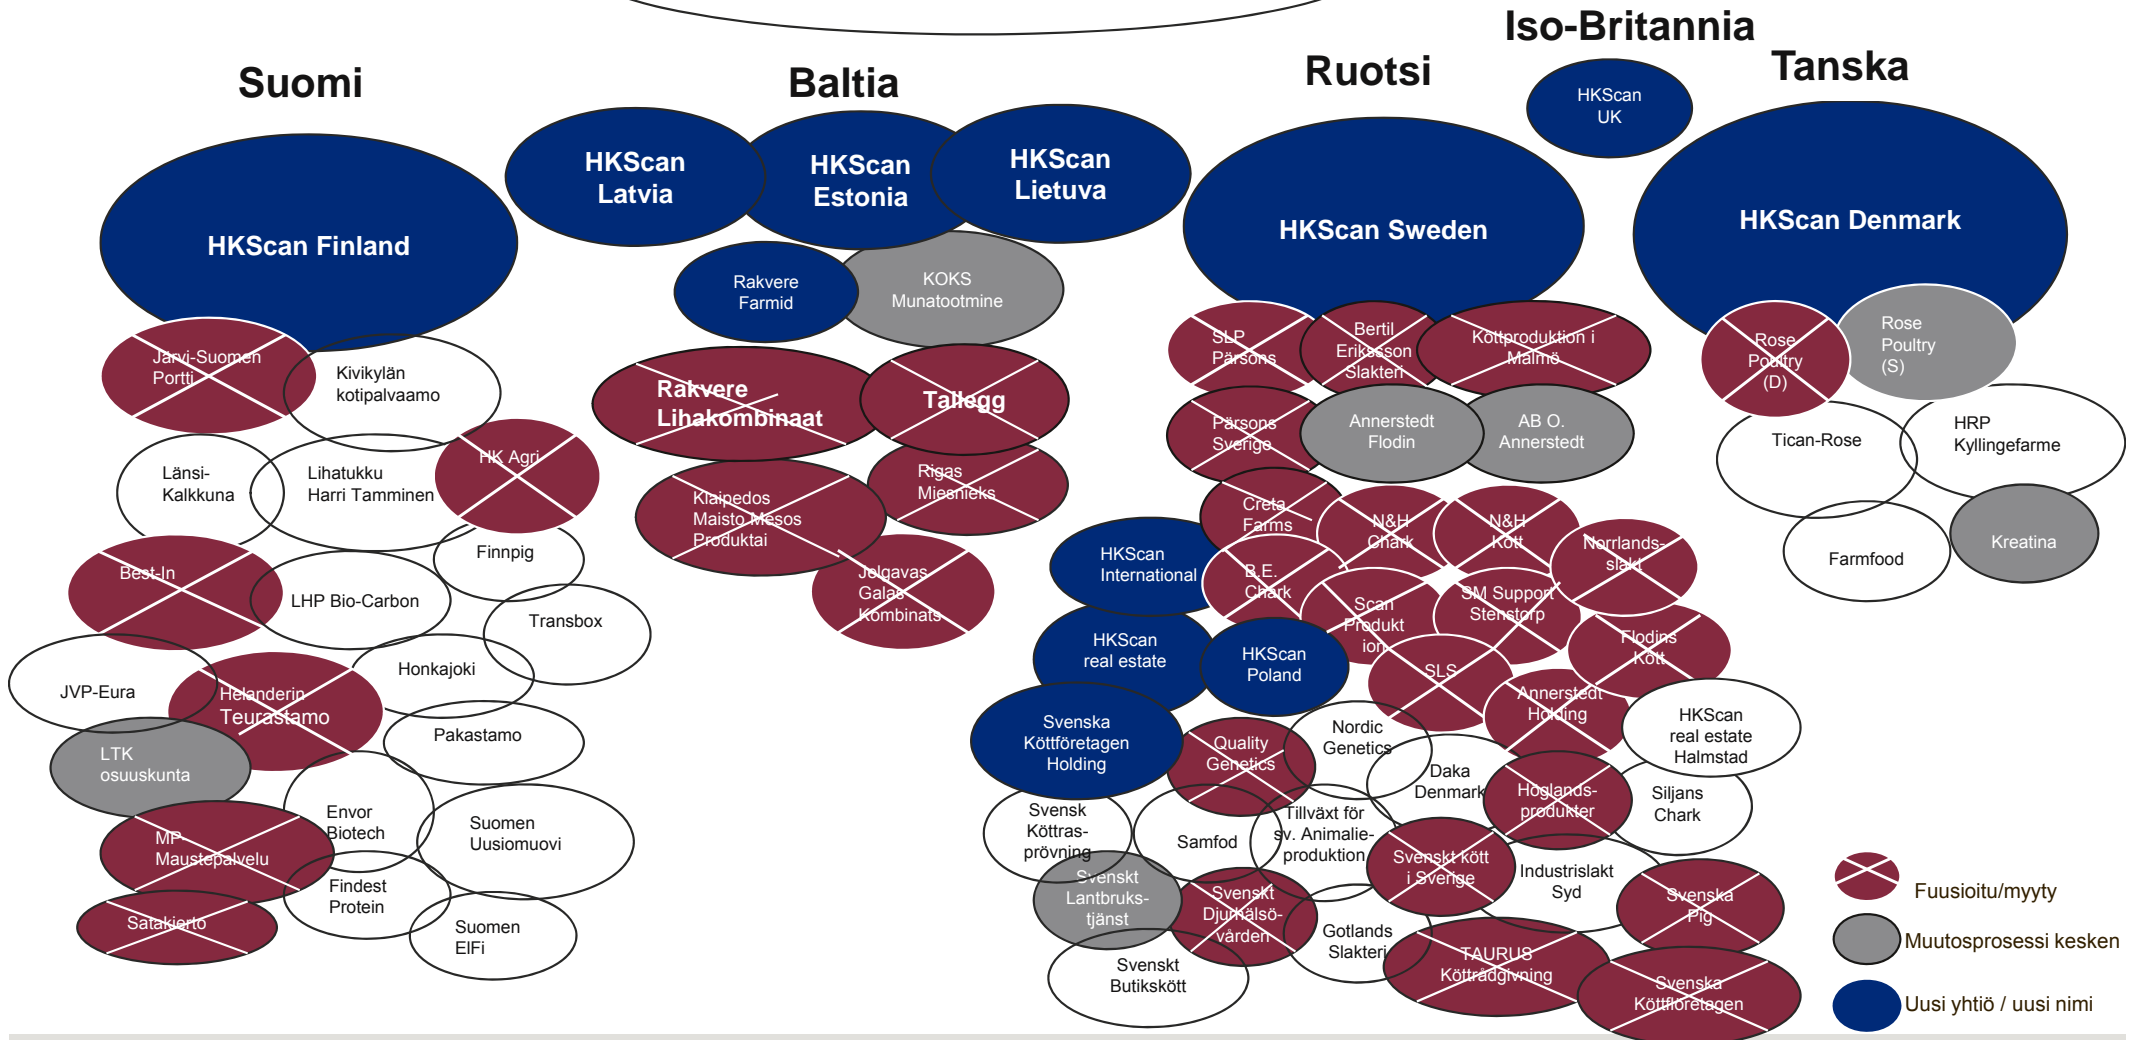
Iso-Britannia

Suomi

Baltia

Ruotsi

Tanska

HKScan UK

HKScan Finland

HKScan Latvia

HKScan Estonia

HKScan Lietuva

HKScan Sweden

HKScan Denmark

Rakvere Farmid

KOKS Munatootmine

Järvi-Suomen Portti

Kivikylän kotipalvaamo

Rakvere Lihakombinaat

Tallegg

SLP Pärsons

Bertil Eriksson Slakteri

Köttproduktion i Malmö

Rose Poultry (D)

Rose Poultry (S)

Länsi-Kalkkuna

Lihatukku Harri Tamminen

HK Agri

Rigas Miesnieks

Pärsons Sverige

Annerstedt Flodin

AB O. Annerstedt

Tican-Rose

HRP Kyllingefarme

Klaipedos Maisto Mesos Produktai

Creta Farms

N&H Chark

N&H Kött

Finnpig

Best-In

LHP Bio-Carbon

Jelgavas Galas Kombinats

HKScan International

B.E. Chark

Norrlands-slakt

Farmfood

Kreatina

Transbox

Scan Produktion

SM Support Stenstorp

JVP-Eura

Honkajoki

HKScan real estate

HKScan Poland

Flodins Kött

Helanderin Teurastamo

SLS

Annerstedt Holding

HKScan real estate Halmstad

LTK osuuskunta

Pakastamo

Svenska Köttföretagen Holding

Quality Genetics

Nordic Genetics

Daka Denmark

Envor Biotech

Suomen Uusiomuovi

Svensk Köttras-prövning

Samfod

Tillväxt för sv. Animalie-produktion

Höglands-produkter

Siljans Chark

MP Maustepalvelu

Findest Protein

Svenskt Lantbruks-tjänst

Svenskt kött i Sverige

Industrislakt Syd

Satakierto

Suomen ElFi

Svenskt Djurhälsö-vården

Gotlands Slakteri

Svenska Pig

Fuusioitu/myyty

Muutosprosessi kesken

Svenskt Butikskött

TAURUS Kötträdgivning

Svenska Köttföretagen

Uusi yhtiö / uusi nimi